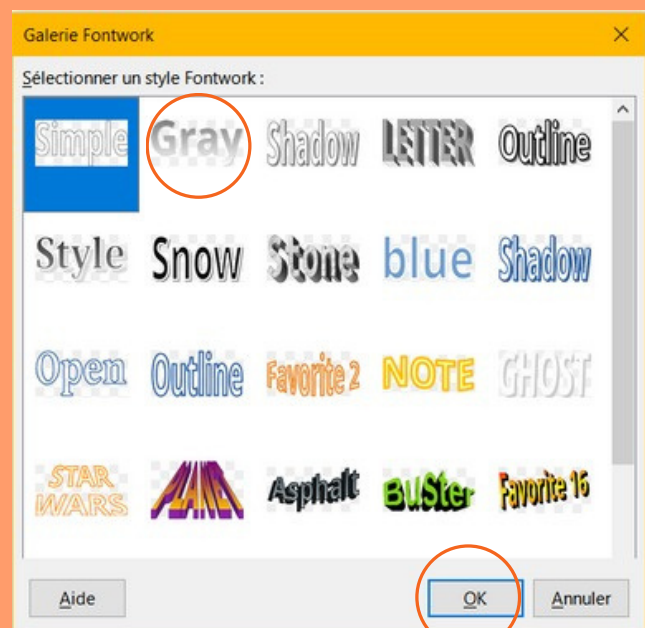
Galerie Fontwork

Sélectionner un style Fontwork :

Simple Gray Shadow LETTER Outline

Style Snow Stone blue Shadow

Open Outline Favorite 2 NOTE GHOST

STAR WARS PLANET Asphalt BuSter Favorite 16

Aide

OK

Annuler